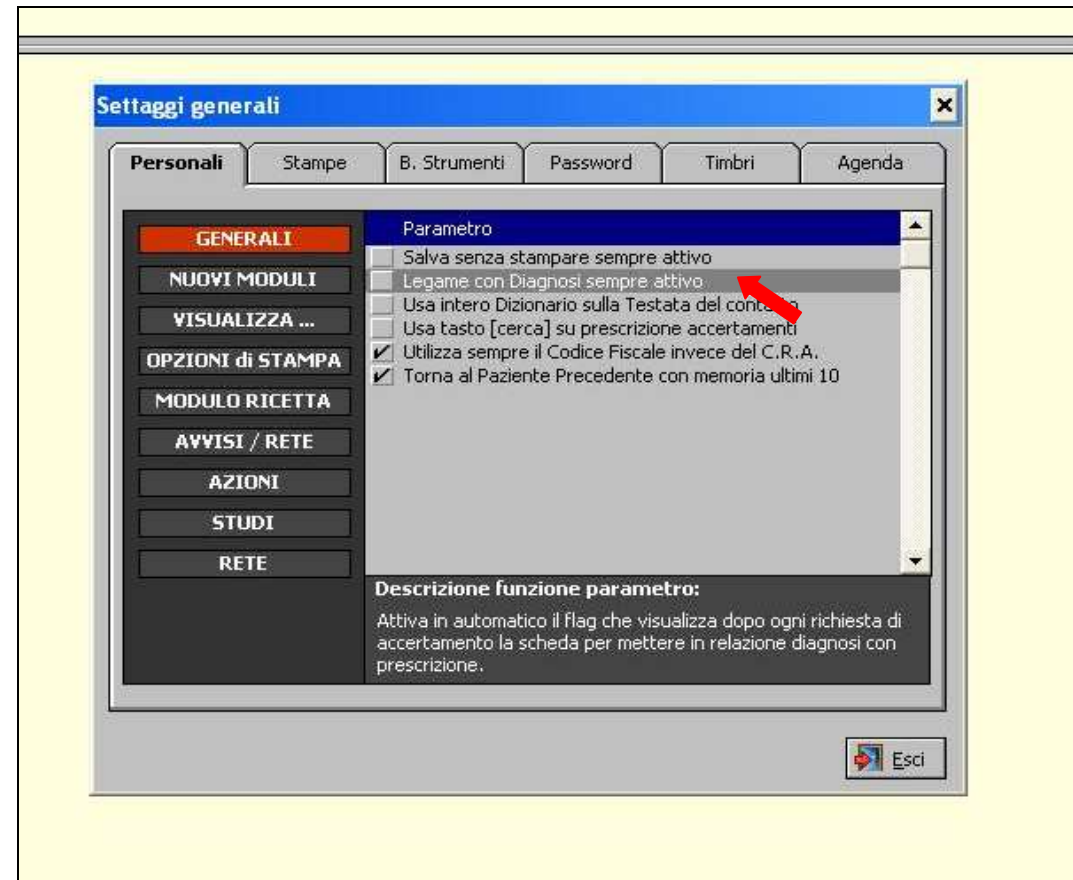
Settaggi generali

Personali | Stampe | B. Strumenti | Password | Timbri | Agenda

GENERALI
NUOVI MODULI
VISUALIZZA ...
OPZIONI di STAMPA
MODULO RICETTA
AVVISI / RETE
AZIONI
STUDI
RETE

Parametro
Salva senza stampare sempre attivo
Legame con Diagnosi sempre attivo
Usa intero Dizionario sulla Testata del cont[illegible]
Usa tasto [cerca] su prescrizione accertamenti
Utilizza sempre il Codice Fiscale invece del C.R.A.
Torna al Paziente Precedente con memoria ultimi 10

Descrizione funzione parametro:
Attiva in automatico il flag che visualizza dopo ogni richiesta di accertamento la scheda per mettere in relazione diagnosi con prescrizione.

Esci